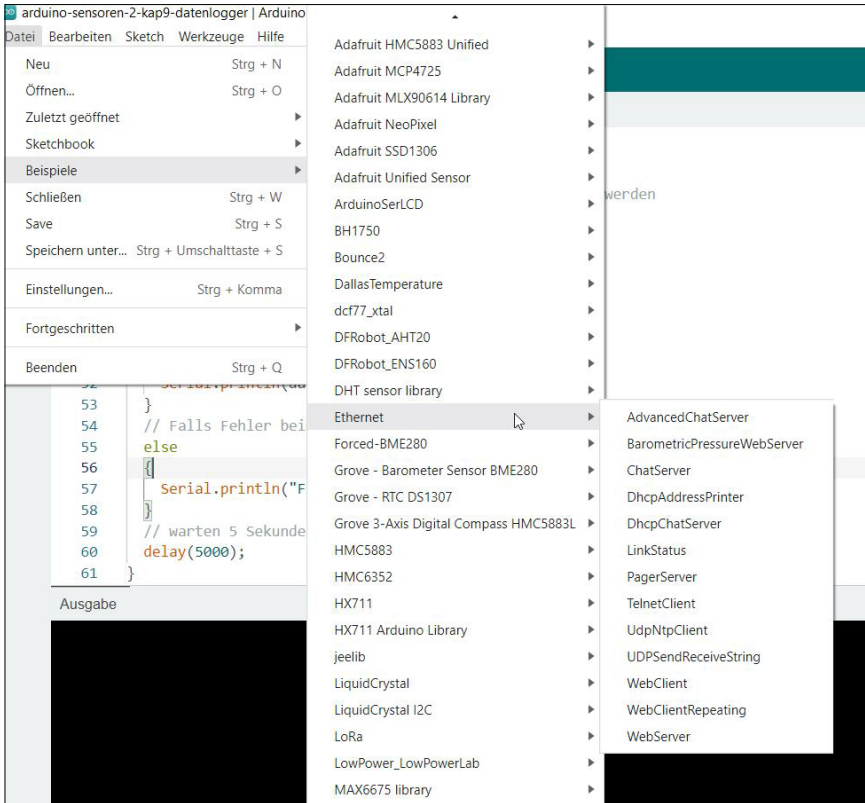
arduino-sensoren-2-kap9-datenlogger | Arduino

Datei Bearbeiten Sketch Werkzeuge Hilfe

Neu Strg + N
Öffnen... Strg + O
Zuletzt geöffnet
Sketchbook
Beispiele
Schließen Strg + W
Save Strg + S
Speichern unter... Strg + Umschalttaste + S
Einstellungen... Strg + Komma
Fortgeschritten
Beenden Strg + Q

Adafruit HMC5883 Unified
Adafruit MCP4725
Adafruit MLX90614 Library
Adafruit NeoPixel
Adafruit SSD1306
Adafruit Unified Sensor
ArduinoSerLCD
BH1750
Bounce2
DallasTemperature
dcf77_xtal
DFRobot_AHT20
DFRobot_ENS160
DHT sensor library
Ethernet
Forced-BME280
Grove - Barometer Sensor BME280
Grove - RTC DS1307
Grove 3-Axis Digital Compass HMC5883L
HMC5883
HMC6352
HX711
HX711 Arduino Library
jeelib
LiquidCrystal
LiquidCrystal I2C
LoRa
LowPower_LowPowerLab
MAX6675 library

AdvancedChatServer
BarometricPressureWebServer
ChatServer
DhcpAddressPrinter
DhcpChatServer
LinkStatus
PagerServer
TelnetClient
UdpNtpClient
UDPSendReceiveString
WebClient
WebClientRepeating
WebServer

werden

52 Serial.println(da
53 }
54 // Falls Fehler bei
55 else
56 {
57 Serial.println("F
58 }
59 // warten 5 Sekunde
60 delay(5000);
61 }

Ausgabe